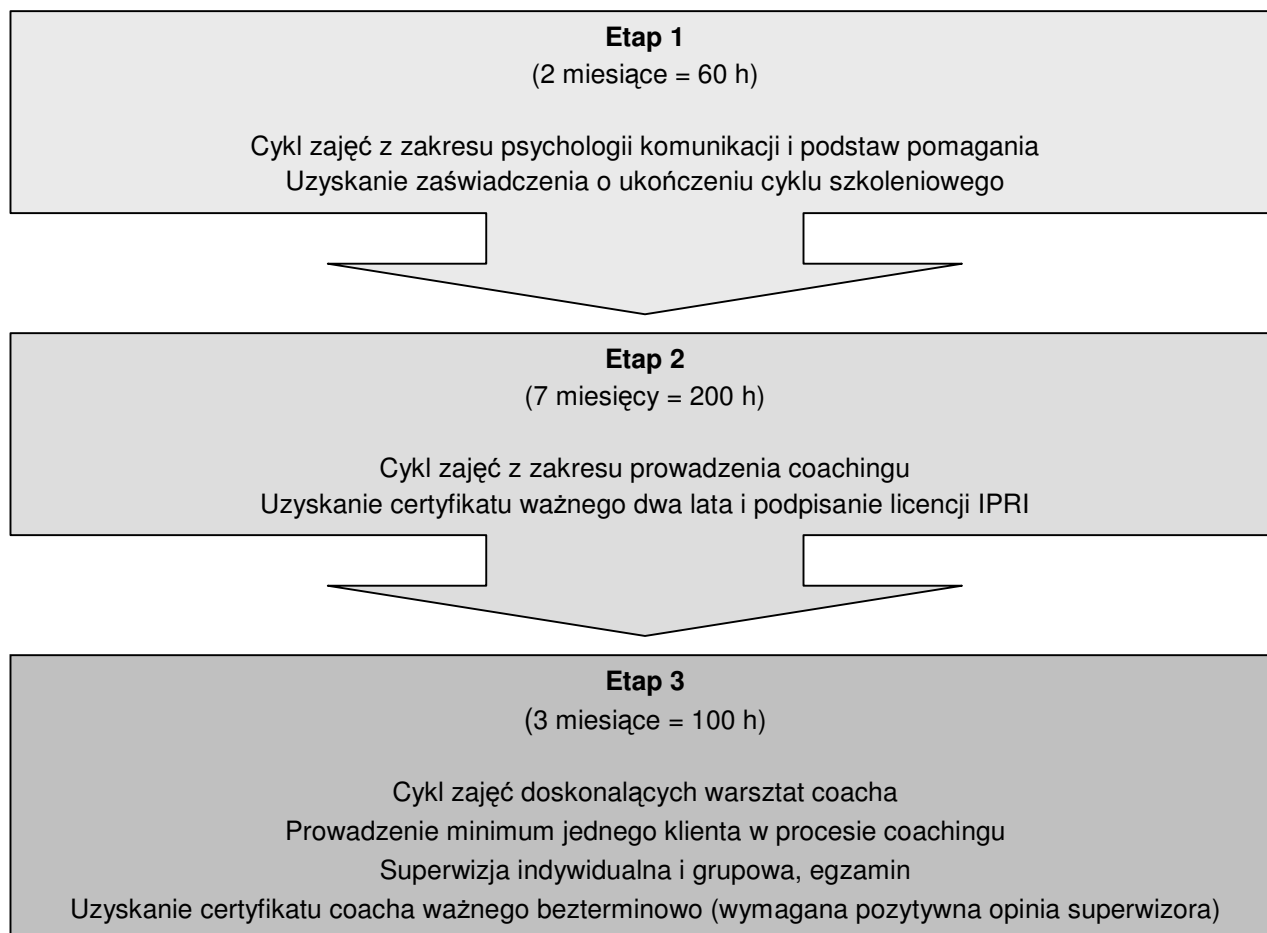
**Etap 1**
(2 miesiące = 60 h)

Cykl zajęć z zakresu psychologii komunikacji i podstaw pomagania
Uzyskanie zaświadczenia o ukończeniu cyklu szkoleniowego

**Etap 2**
(7 miesięcy = 200 h)

Cykl zajęć z zakresu prowadzenia coachingu
Uzyskanie certyfikatu ważnego dwa lata i podpisanie licencji IPRI

**Etap 3**
(3 miesiące = 100 h)

Cykl zajęć doskonalących warsztat coacha
Prowadzenie minimum jednego klienta w procesie coachingu
Superwizja indywidualna i grupowa, egzamin
Uzyskanie certyfikatu coacha ważnego bezterminowo (wymagana pozytywna opinia superwizora)